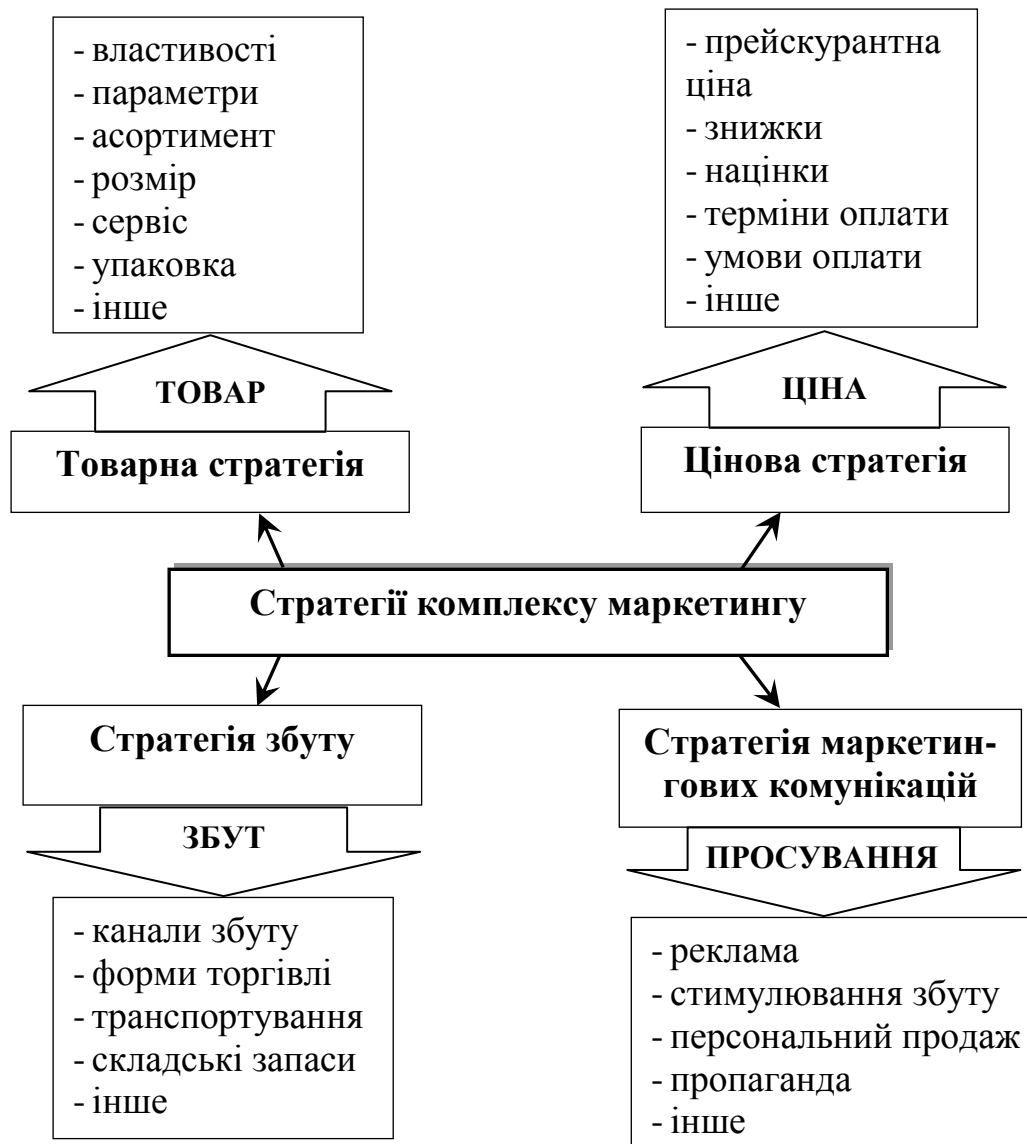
- властивості
- параметри
- асортимент
- розмір
- сервіс
- упаковка
- інше

ТОВАР

Товарна стратегія

- прейскурантна ціна
- знижки
- націнки
- терміни оплати
- умови оплати
- інше

ЦІНА

Цінова стратегія

Стратегії комплексу маркетингу

Стратегія збуту

ЗБУТ

- канали збуту
- форми торгівлі
- транспортування
- складські запаси
- інше

Стратегія маркетингових комунікацій

ПРОСУВАННЯ

- реклама
- стимулювання збуту
- персональний продаж
- пропаганда
- інше